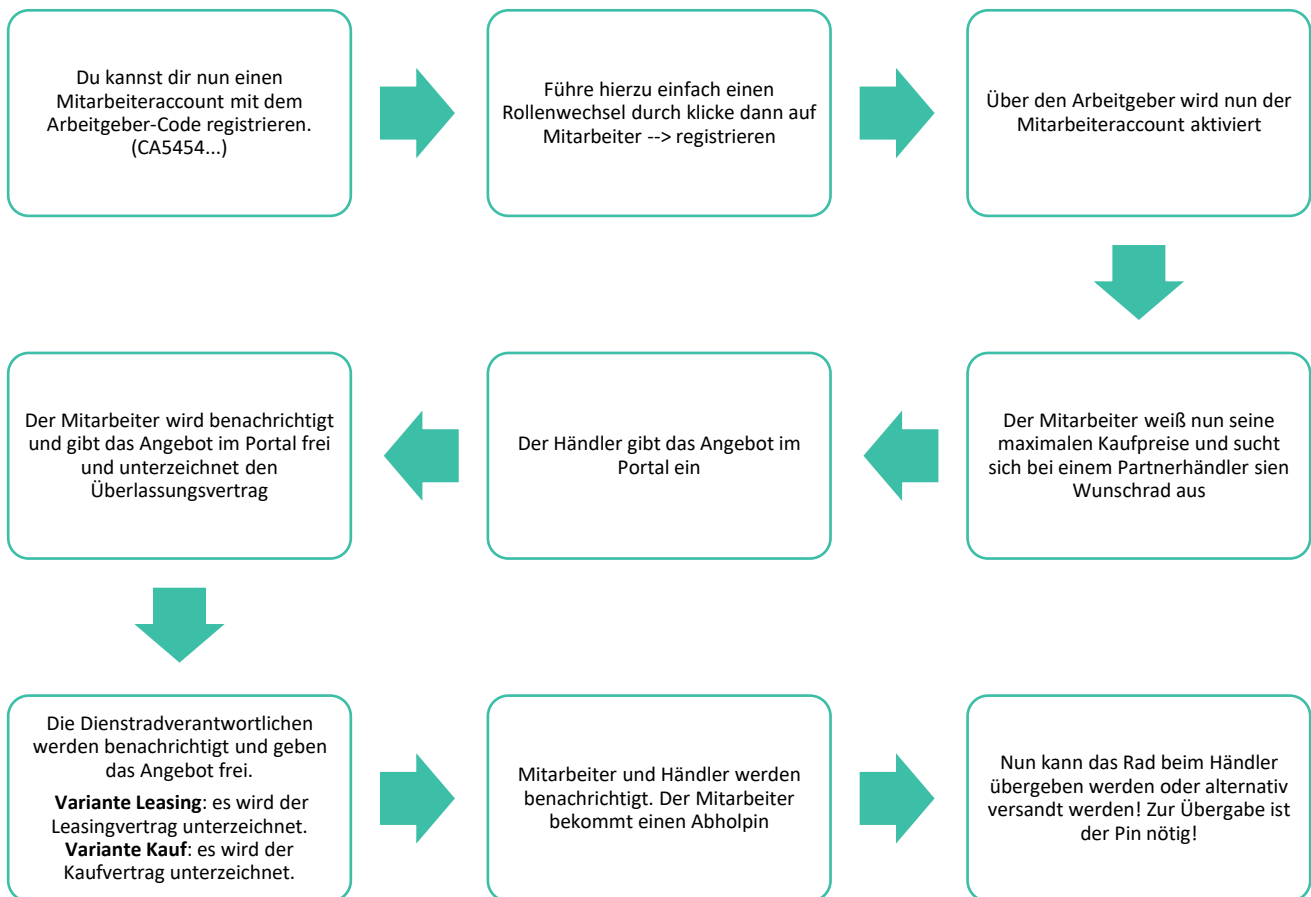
Du kannst dir nun einen Mitarbeiteraccount mit dem Arbeitgeber-Code registrieren. (CA5454...)

Führe hierzu einfach einen Rollenwechsel durch klicke dann auf Mitarbeiter --> registrieren

Über den Arbeitgeber wird nun der Mitarbeiteraccount aktiviert

Der Mitarbeiter weiß nun seine maximalen Kaufpreise und sucht sich bei einem Partnerhändler sien Wunschrad aus

Der Händler gibt das Angebot im Portal ein

Der Mitarbeiter wird benachrichtigt und gibt das Angebot im Portal frei und unterzeichnet den Überlassungsvertrag

Die Dienstradverantwortlichen werden benachrichtigt und geben das Angebot frei.

**Variante Leasing**: es wird der Leasingvertrag unterzeichnet.
**Variante Kauf**: es wird der Kaufvertrag unterzeichnet.

Mitarbeiter und Händler werden benachrichtigt. Der Mitarbeiter bekommt einen Abholpin

Nun kann das Rad beim Händler übergeben werden oder alternativ versandt werden! Zur Übergabe ist der Pin nötig!